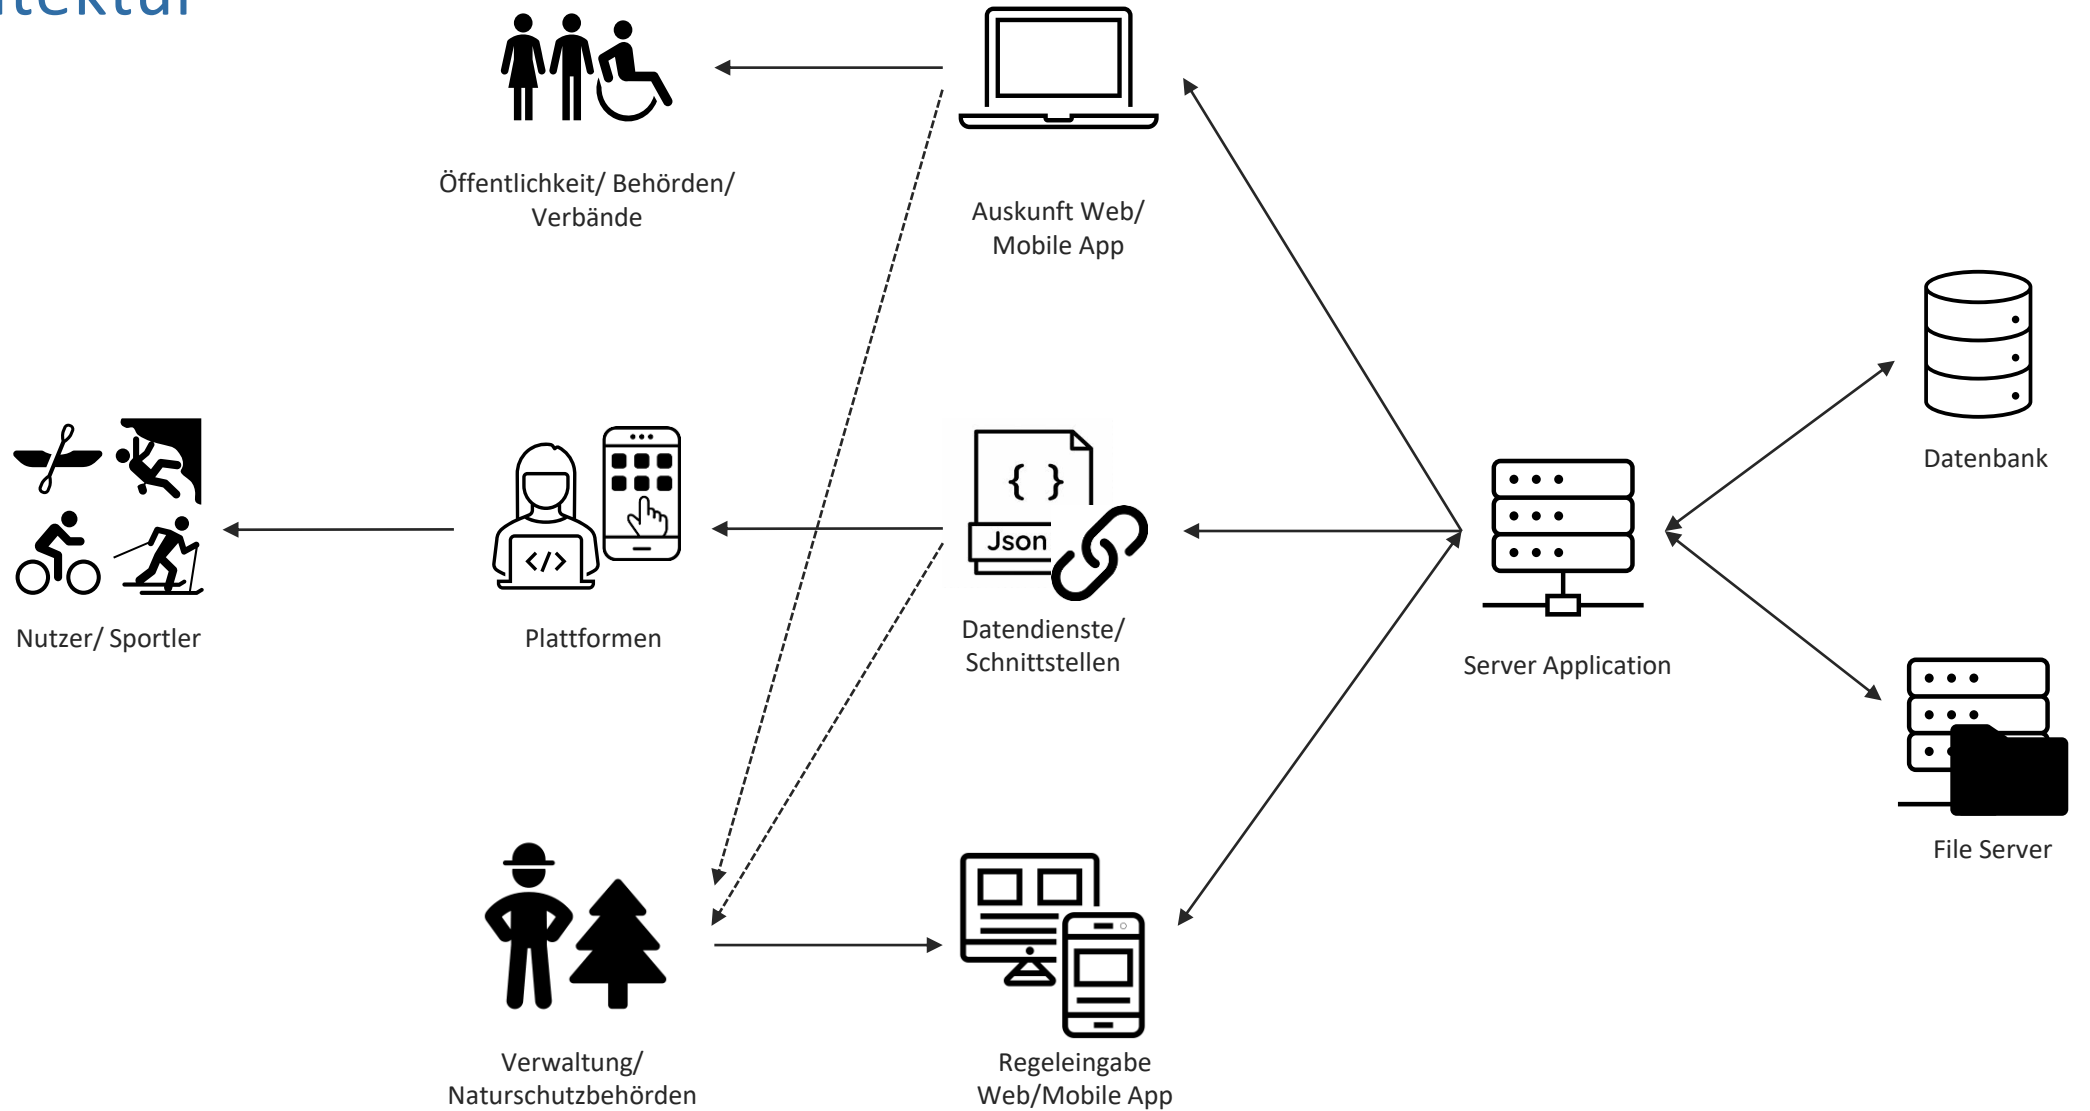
itektur

Öffentlichkeit/ Behörden/ Verbände

Auskunft Web/ Mobile App

Datenbank

Nutzer/ Sportler

Plattformen

{ }
Json

Datendienste/ Schnittstellen

Server Application

File Server

Verwaltung/ Naturschutzbehörden

Regeleingabe Web/Mobile App